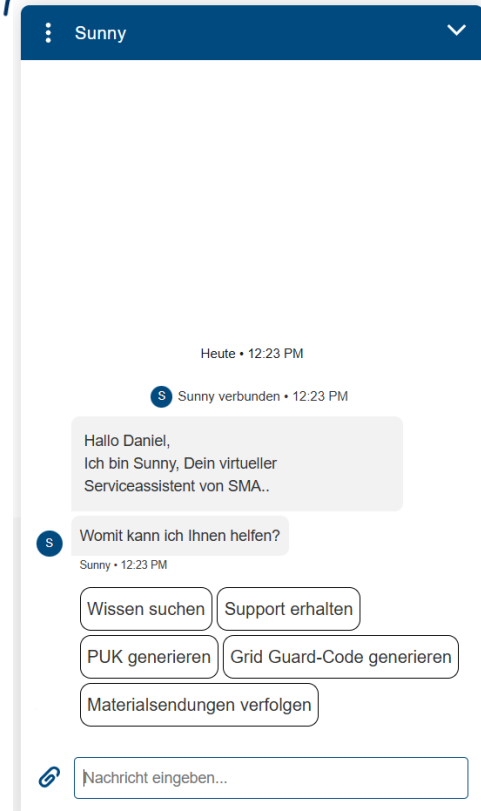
Sunny

Heute • 12:23 PM

S Sunny verbunden • 12:23 PM

Hallo Daniel,
Ich bin Sunny, Dein virtueller Serviceassistent von SMA..

S Womit kann ich Ihnen helfen?

Sunny • 12:23 PM

Wissen suchen
Support erhalten
PUK generieren
Grid Guard-Code generieren
Materialsendungen verfolgen

Nachricht eingeben...